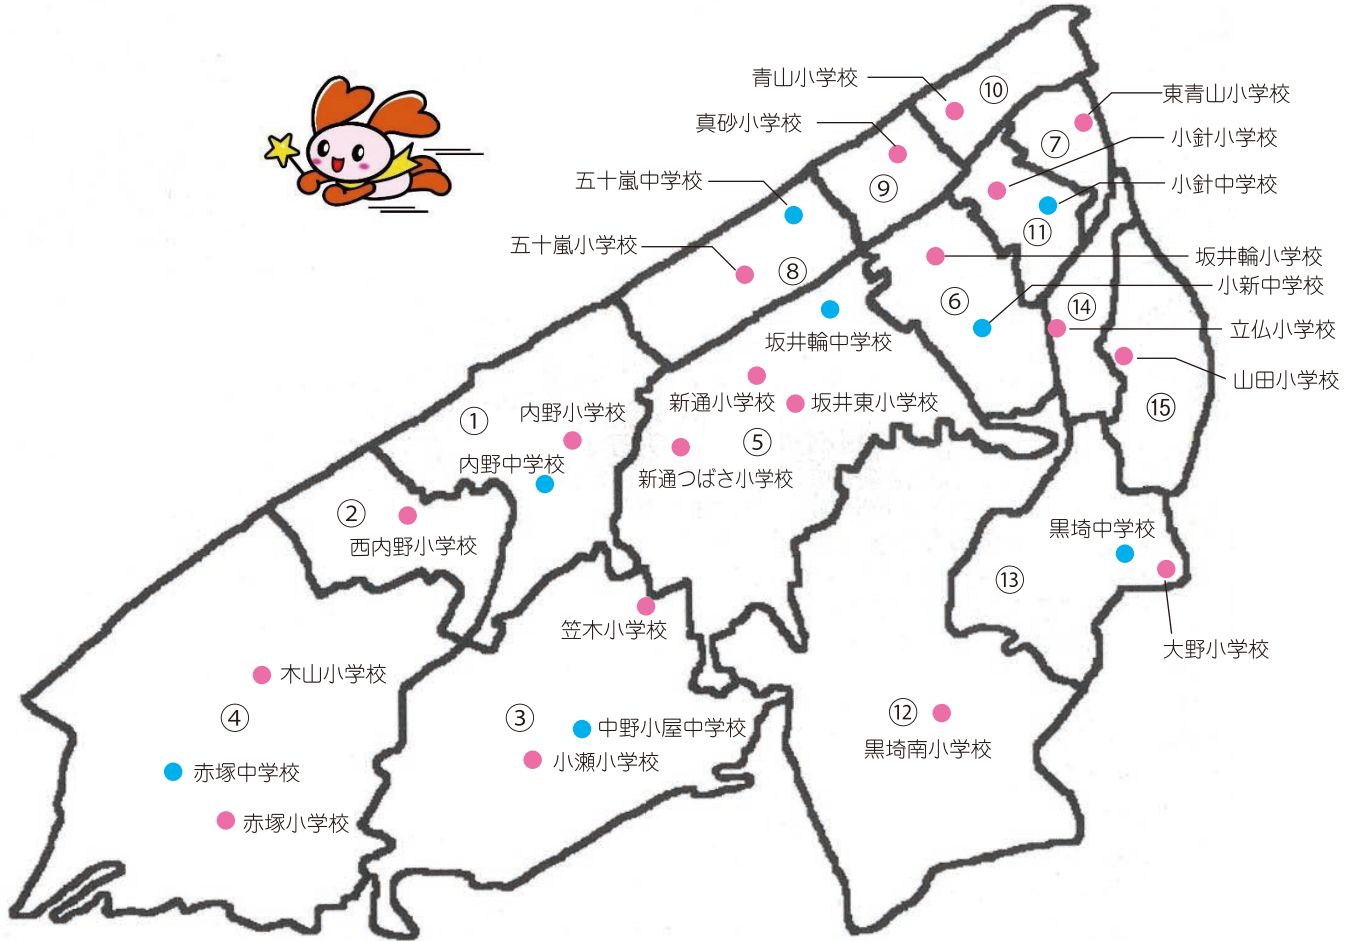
青山小学校
⑩
東青山小学校
真砂小学校
⑦
小針小学校
五十嵐中学校
⑨
小針中学校
⑪
五十嵐小学校
坂井輪小学校
⑧
⑥
小新中学校
⑭
立仏小学校
坂井輪中学校
山田小学校
新通小学校
坂井東小学校
⑮
①
内野小学校
⑤
内野中学校
新通つばさ小学校
②
西内野小学校
黒埼中学校
⑬
笠木小学校
大野小学校
木山小学校
④
③
中野小屋中学校
⑫
黒埼南小学校
赤塚中学校
小瀬小学校
赤塚小学校